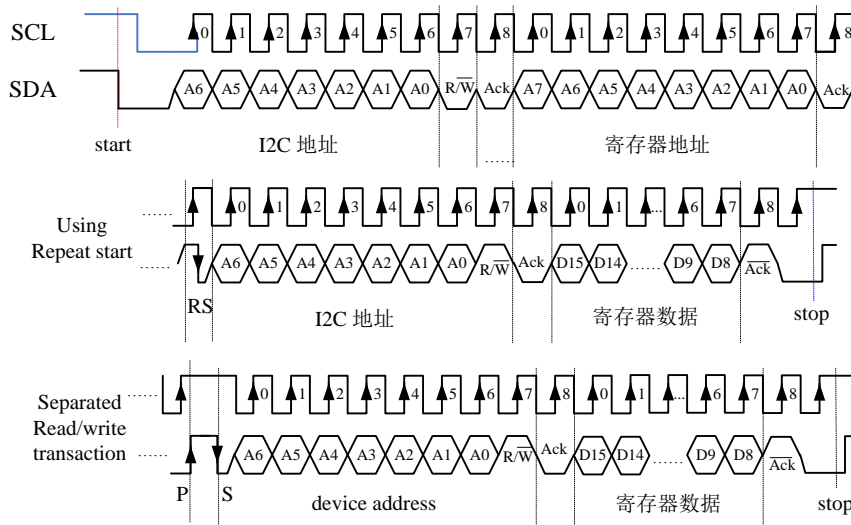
SCL

0 1 2 3 4 5 6 7 8 0 1 2 3 4 5 6 7 8

SDA

A6 A5 A4 A3 A2 A1 A0 R/$\overline{W}$ Ack A7 A6 A5 A4 A3 A2 A1 A0 Ack

start

I2C 地址

寄存器地址

Using Repeat start

0 1 2 3 4 5 6 7 8 0 1 ... 6 7 8

A6 A5 A4 A3 A2 A1 A0 R/$\overline{W}$ Ack D15 D14 ...... D9 D8 $\overline{Ack}$

RS

I2C 地址

寄存器数据

stop

Separated Read/write transaction

0 1 2 3 4 5 6 7 8 0 1 ... 6 7 8

A6 A5 A4 A3 A2 A1 A0 R/$\overline{W}$ Ack D15 D14 ...... D9 D8 $\overline{Ack}$

P S

device address

寄存器数据

stop